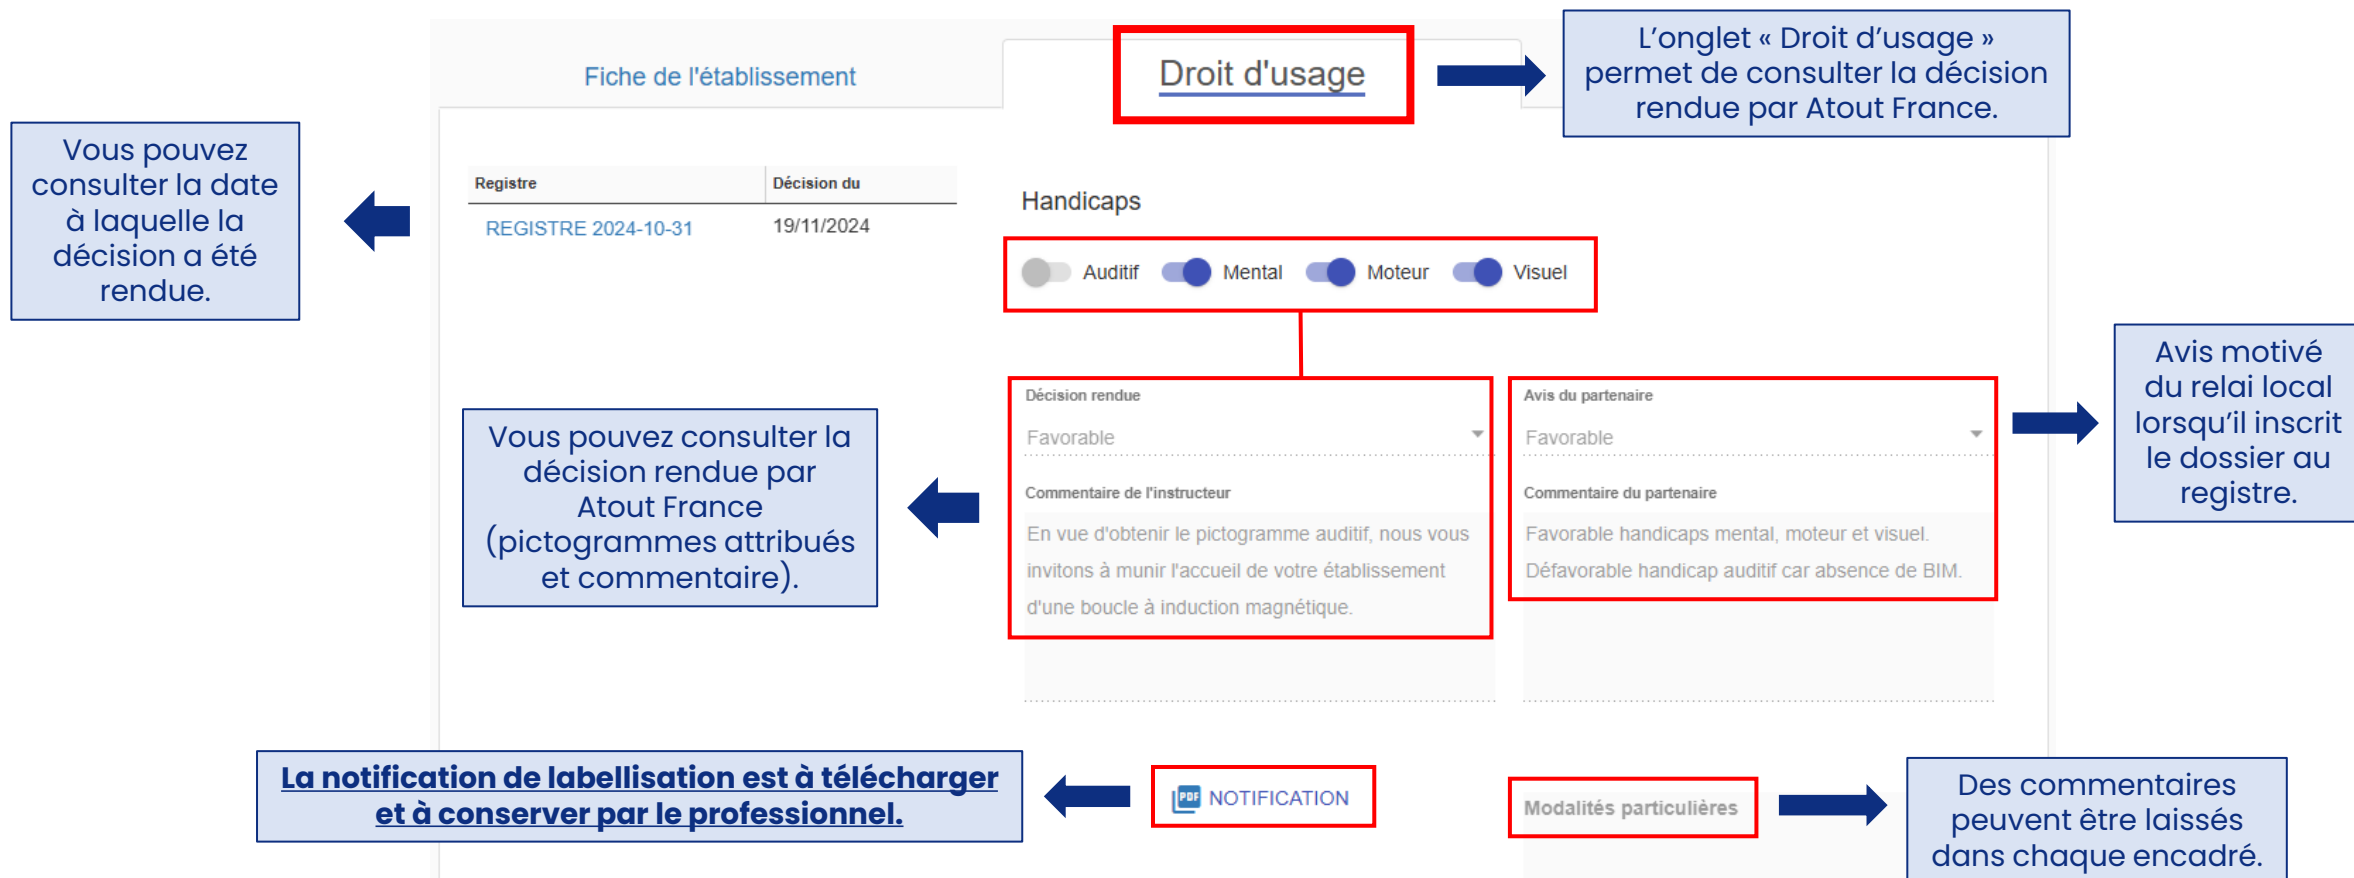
Fiche de l'établissement

Droit d'usage

L'onglet « Droit d'usage » permet de consulter la décision rendue par Atout France.

Vous pouvez consulter la date à laquelle la décision a été rendue.

| Registre | Décision du |
|---|---|
| REGISTRE 2024-10-31 | 19/11/2024 |

Handicaps

Auditif Mental Moteur Visuel

Décision rendue
Favorable

Commentaire de l'instructeur
En vue d'obtenir le pictogramme auditif, nous vous invitons à munir l'accueil de votre établissement d'une boucle à induction magnétique.

Avis du partenaire
Favorable

Commentaire du partenaire
Favorable handicaps mental, moteur et visuel. Défavorable handicap auditif car absence de BIM.

Avis motivé du relai local lorsqu'il inscrit le dossier au registre.

Vous pouvez consulter la décision rendue par Atout France (pictogrammes attribués et commentaire).

La notification de labellisation est à télécharger et à conserver par le professionnel.

PDF NOTIFICATION

Modalités particulières

Des commentaires peuvent être laissés dans chaque encadré.